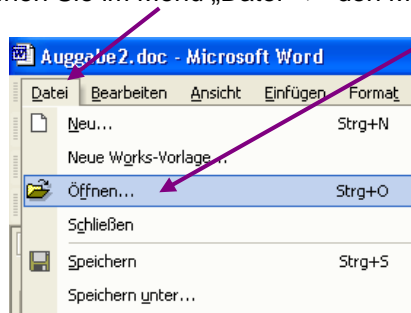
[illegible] Sie im Menü „Datei“ -> den M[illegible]

Auggabe2.doc - Microsoft Word

Datei Bearbeiten Ansicht Einfügen Format

Neu... Strg+N

Neue Works-Vorlage...

Öffnen... Strg+O

Schließen

Speichern Strg+S

Speichern unter...